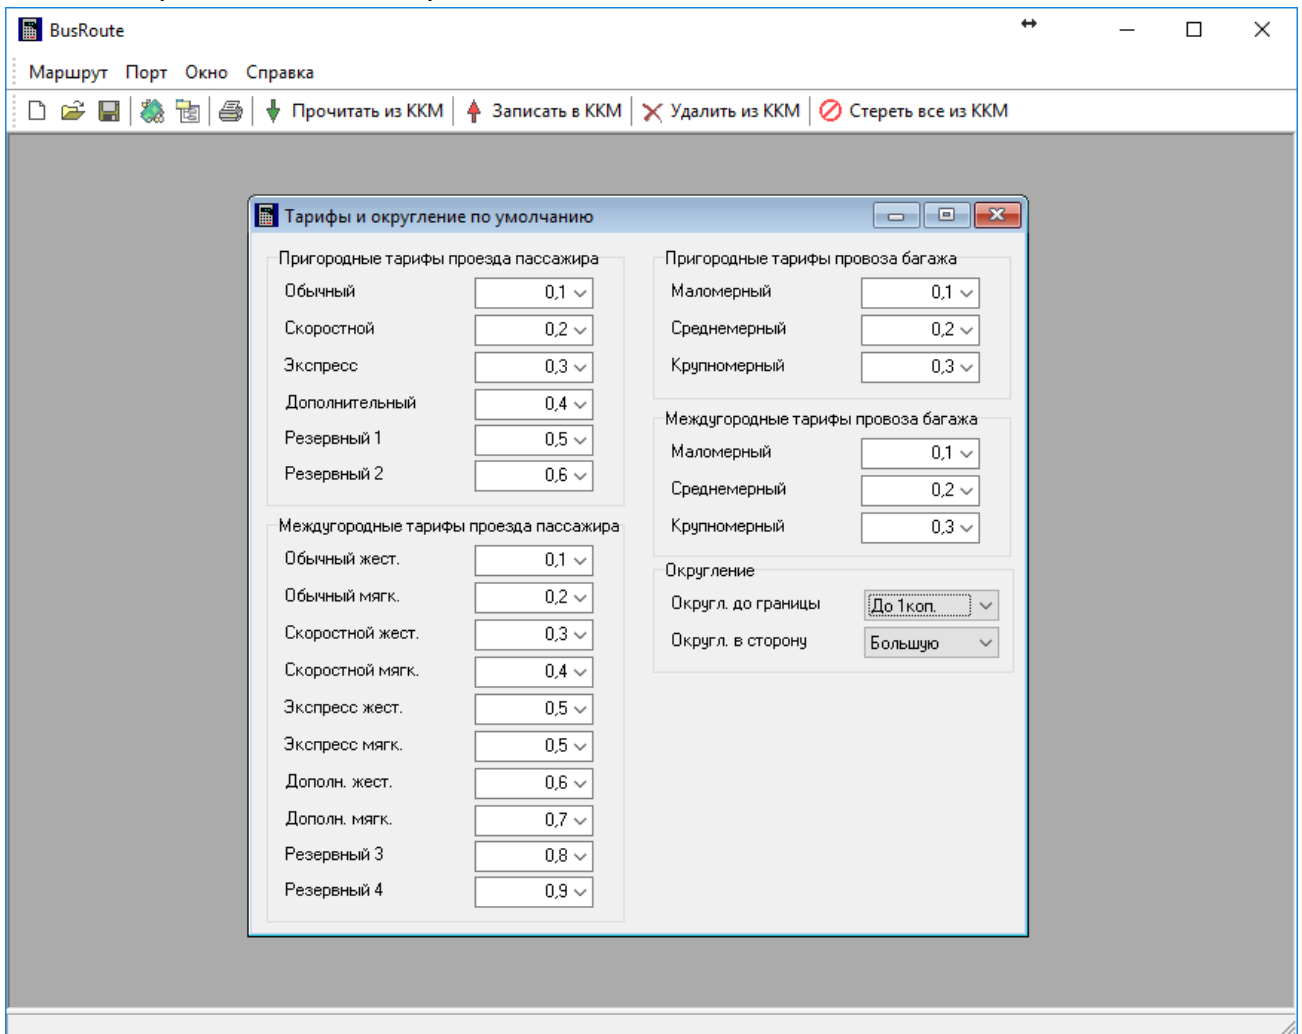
BusRoute

Маршрут Порт Окно Справка

Прочитать из ККМ Записать в ККМ Удалить из ККМ Стереть все из ККМ

Тарифы и округление по умолчанию

Пригородные тарифы проезда пассажира

| | |
|---|---|
| Обычный | 0,1 |
| Скоростной | 0,2 |
| Экспресс | 0,3 |
| Дополнительный | 0,4 |
| Резервный 1 | 0,5 |
| Резервный 2 | 0,6 |

Междугородные тарифы проезда пассажира

| | |
|---|---|
| Обычный жест. | 0,1 |
| Обычный мягк. | 0,2 |
| Скоростной жест. | 0,3 |
| Скоростной мягк. | 0,4 |
| Экспресс жест. | 0,5 |
| Экспресс мягк. | 0,5 |
| Дополн. жест. | 0,6 |
| Дополн. мягк. | 0,7 |
| Резервный 3 | 0,8 |
| Резервный 4 | 0,9 |

Пригородные тарифы провоза багажа

| | |
|---|---|
| Маломерный | 0,1 |
| Среднемерный | 0,2 |
| Крупномерный | 0,3 |

Междугородные тарифы провоза багажа

| | |
|---|---|
| Маломерный | 0,1 |
| Среднемерный | 0,2 |
| Крупномерный | 0,3 |

Округление

| | |
|---|---|
| Округл. до границы | До 1коп. |
| Округл. в сторону | Большую |